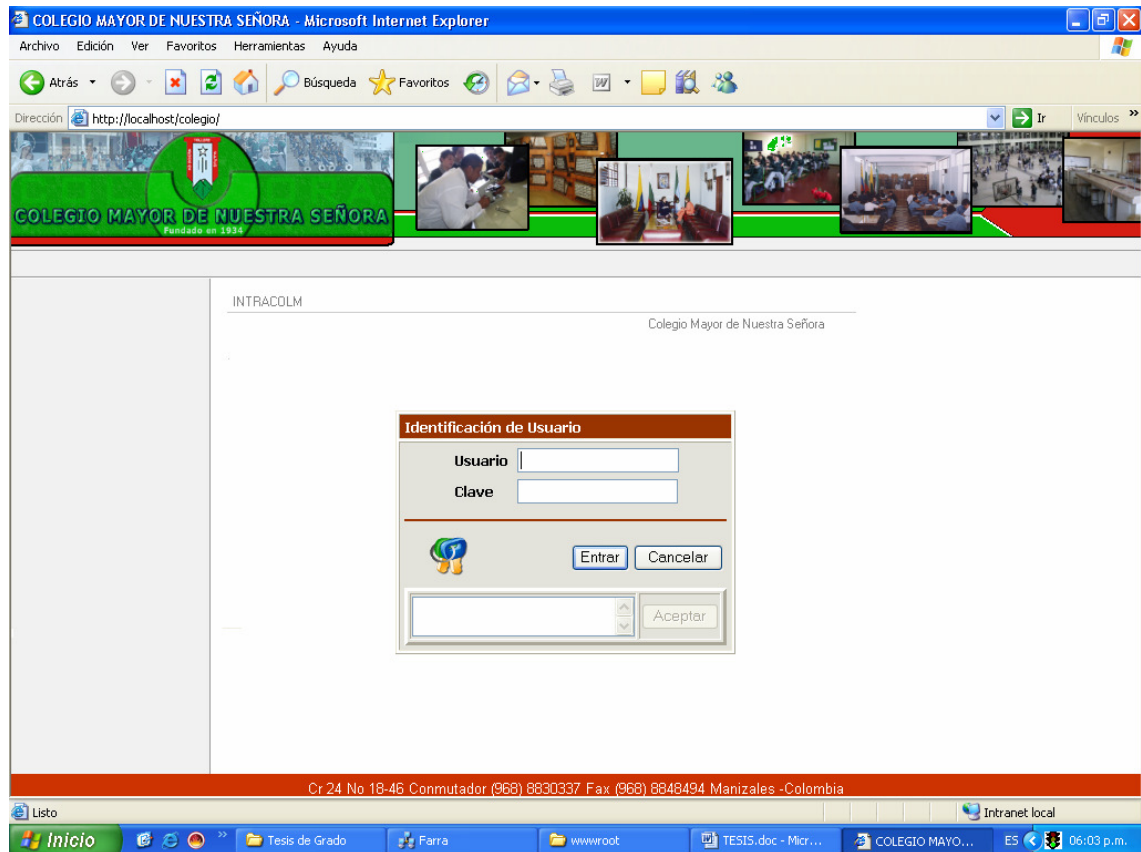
COLEGIO MAYOR DE NUESTRA SEÑORA - Microsoft Internet Explorer

Archivo Edición Ver Favoritos Herramientas Ayuda

Atrás Búsqueda Favoritos

Dirección http://localhost/colegio/ Ir Vínculos »

COLEGIO MAYOR DE NUESTRA SEÑORA
Fundado en 1934

INTRACOLM

Colegio Mayor de Nuestra Señora

Identificación de Usuario

Usuario

Clave

Entrar Cancelar

Aceptar

Cr 24 No 18-46 Conmutador (968) 8830337 Fax (968) 8848494 Manizales -Colombia

Listo

Intranet local

Inicio Tesis de Grado Farra wwwroot TESIS.doc - Micr... COLEGIO MAYO... ES 06:03 p.m.